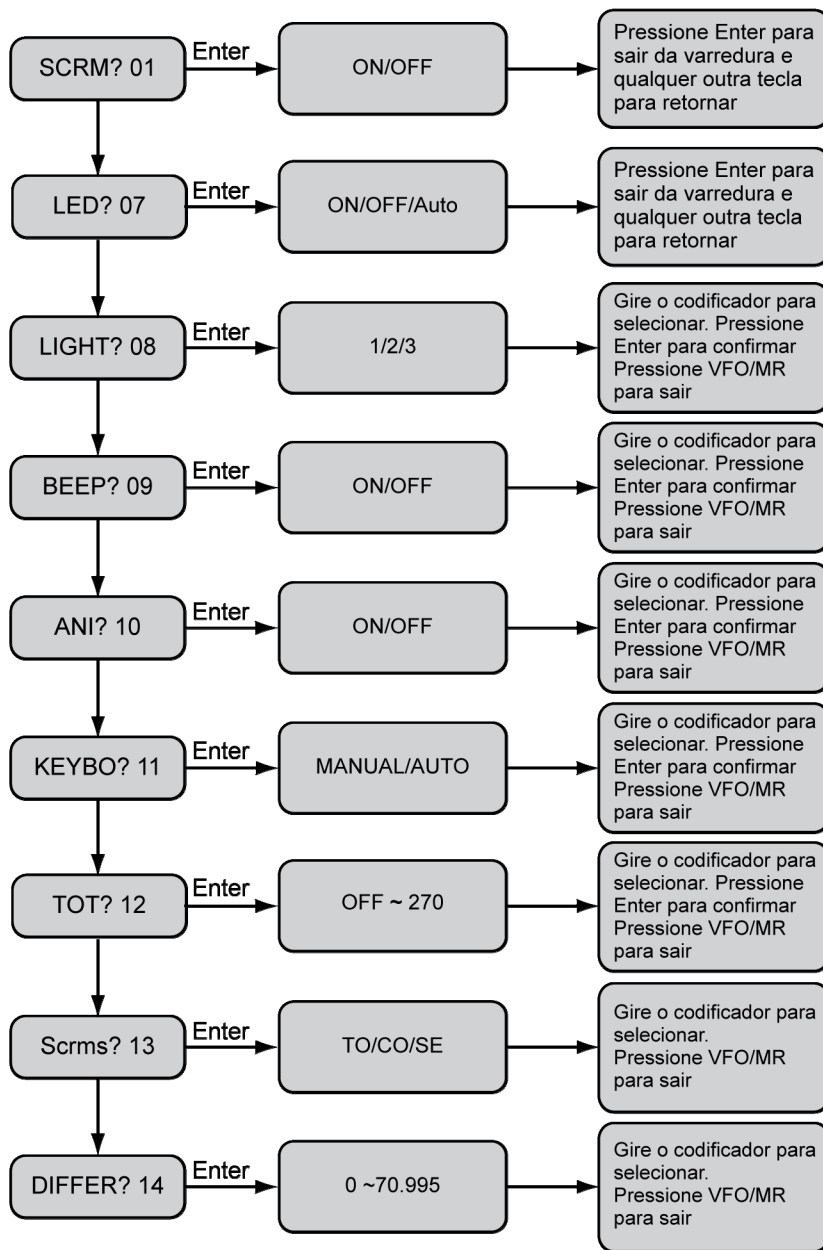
SCRM? 01
Enter
ON/OFF
Pressione Enter para sair da varredura e qualquer outra tecla para retornar

LED? 07
Enter
ON/OFF/Auto
Pressione Enter para sair da varredura e qualquer outra tecla para retornar

LIGHT? 08
Enter
1/2/3
Gire o codificador para selecionar. Pressione Enter para confirmar Pressione VFO/MR para sair

BEEP? 09
Enter
ON/OFF
Gire o codificador para selecionar. Pressione Enter para confirmar Pressione VFO/MR para sair

ANI? 10
Enter
ON/OFF
Gire o codificador para selecionar. Pressione Enter para confirmar Pressione VFO/MR para sair

KEYBO? 11
Enter
MANUAL/AUTO
Gire o codificador para selecionar. Pressione Enter para confirmar Pressione VFO/MR para sair

TOT? 12
Enter
OFF ~ 270
Gire o codificador para selecionar. Pressione Enter para confirmar Pressione VFO/MR para sair

Scrms? 13
Enter
TO/CO/SE
Gire o codificador para selecionar. Pressione VFO/MR para sair

DIFFER? 14
Enter
0 ~70.995
Gire o codificador para selecionar. Pressione VFO/MR para sair